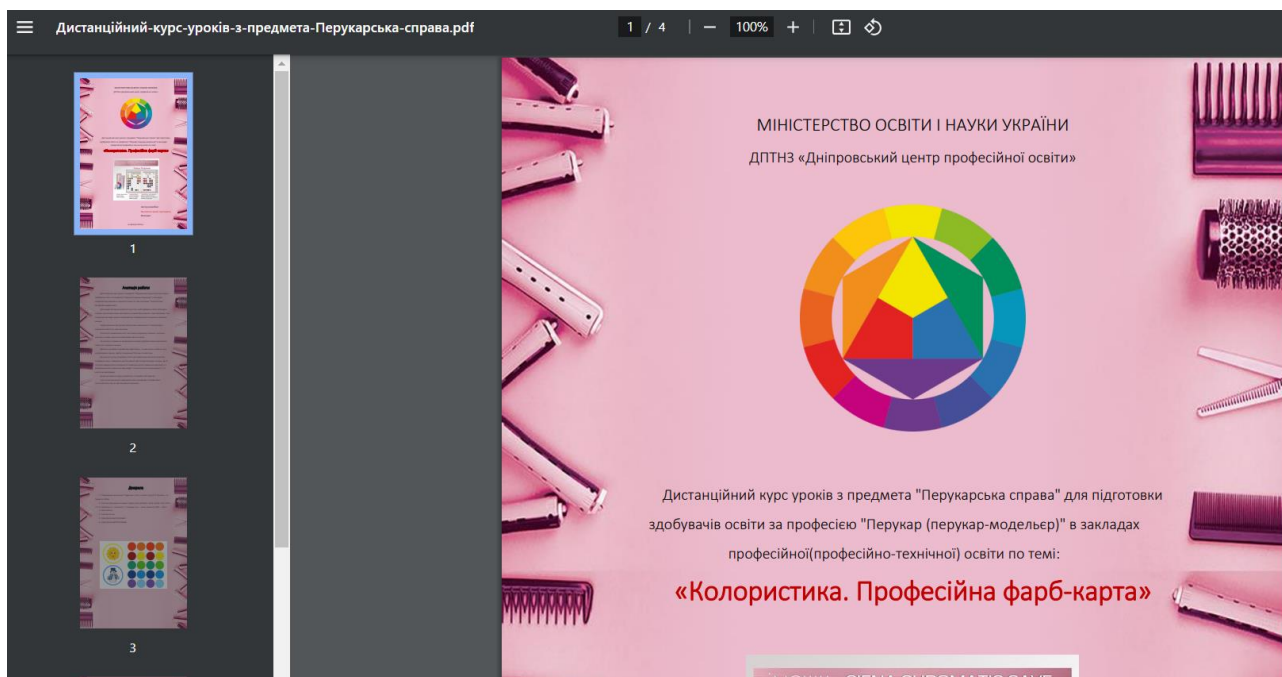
Дистанційний-курс-уроків-з-предмета-Перукарська-справа.pdf

1 / 4 | — 100% +

1

2

3

МІНІСТЕРСТВО ОСВІТИ І НАУКИ УКРАЇНИ

ДПТНЗ «Дніпровський центр професійної освіти»

Дистанційний курс уроків з предмета "Перукарська справа" для підготовки здобувачів освіти за професією "Перукар (перукар-модельєр)" в закладах професійної(професійно-технічної) освіти по темі:

«Колористика. Професійна фарб-карта»

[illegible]